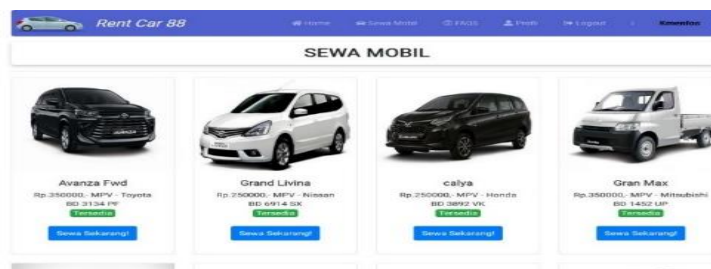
Rent Car 88

Home Sewa Mobil FAQS Profil Logout Kimenlos

SEWA MOBIL

Avanza Fwd
Rp.350000,- MPV - Toyota
BD 3134 PF
Tersedia
Sewa Sekarang!

Grand Livina
Rp.250000,- MPV - Nissan
BD 6914 SX
Tersedia
Sewa Sekarang!

calya
Rp.250000,- MPV - Honda
BD 3892 VK
Tersedia
Sewa Sekarang!

Gran Max
Rp.350000,- MPV - Mitsubishi
BD 1452 UP
Tersedia
Sewa Sekarang!